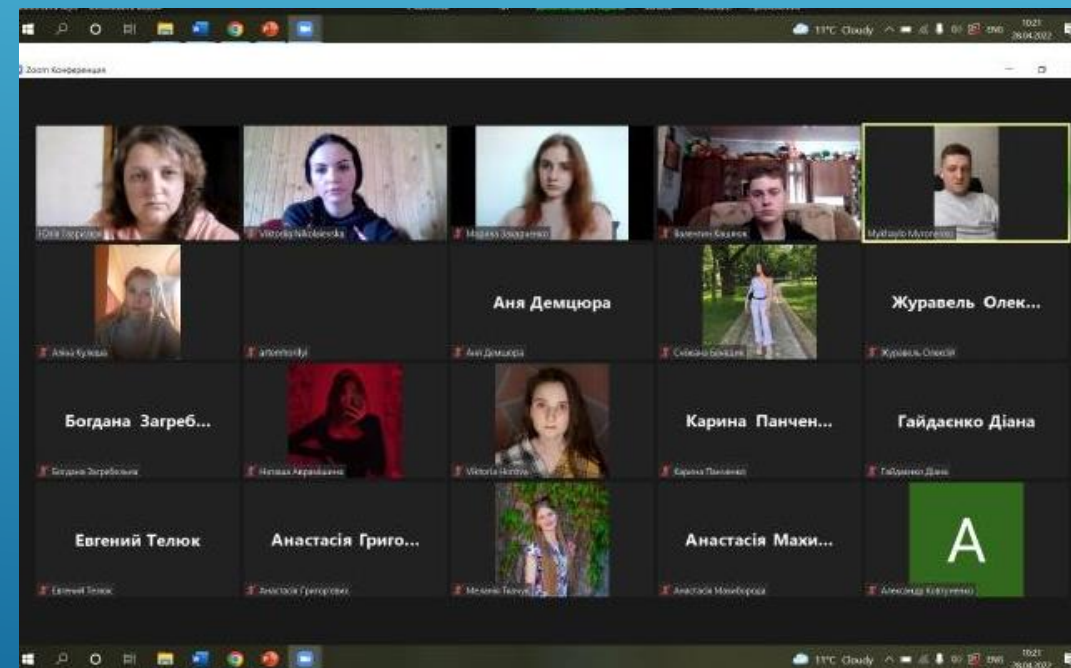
11°C Cloudy ENG 10:21 26.04.2022

Zoom Конференция

Олія Гордієнко
Viktoriia Nikolaievska
Марина Задорожко
Валентин Бацюков
Mykhaylo Mytrofanov

Аліна Кулєша
antonhordiyi
Аня Демцюра
Аня Демцюра
Сніжана Бондик
Журавель Олек...
Журавель Олексій

Богдана Загреб...
Богдана Загребельна
Наташа Авраменко
Viktoriia Hordiy
Карина Панчен...
Карина Панченко
Гайдаєнко Діана
Гайдаєнко Діана

Евгений Телюк
Евгений Телюк
Анастасія Григо...
Анастасія Григорович
Мелані Ткачук
Анастасія Махи...
Анастасія Махиборода
A
Александр Котлуненко

11°C Cloudy ENG 10:21 26.04.2022